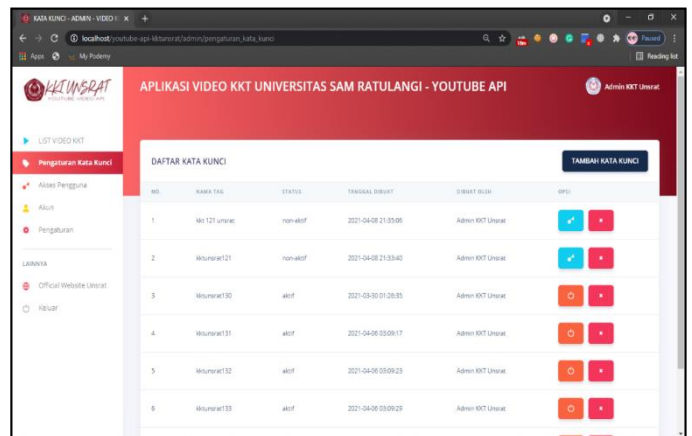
KATA KUNCI - ADMIN - VIDEO K ×

localhost/youtube-api-kktunsrat/admin/pengaturan_kata_kunci

Paused

Apps My Pudemy

Reading list

KKTUNSRAT
YOUTUBE VIDEO API

APLIKASI VIDEO KKT UNIVERSITAS SAM RATULANGI - YOUTUBE API

Admin KKT Unsrat

LIST VIDEO KKT

Pengaturan Kata Kunci

Akses Pengguna

Akun

Pengaturan

LAINNYA

Official Website Unsrat

Keluar

DAFTAR KATA KUNCI

TAMBAH KATA KUNCI

| NO. | NAMA TAG | STATUS | TANGGAL DIBUAT | DIBUAT OLEH | OPSI |
|---|---|---|---|---|---|
| 1 | kkt 121 unsrat | non-aktif | 2021-04-08 21:35:06 | Admin KKT Unsrat | |
| 2 | kktunsrat121 | non-aktif | 2021-04-08 21:33:40 | Admin KKT Unsrat | |
| 3 | kktunsrat130 | aktif | 2021-03-30 01:26:35 | Admin KKT Unsrat | |
| 4 | kktunsrat131 | aktif | 2021-04-06 03:09:17 | Admin KKT Unsrat | |
| 5 | kktunsrat132 | aktif | 2021-04-06 03:09:23 | Admin KKT Unsrat | |
| 6 | kktunsrat133 | aktif | 2021-04-06 03:09:29 | Admin KKT Unsrat | |